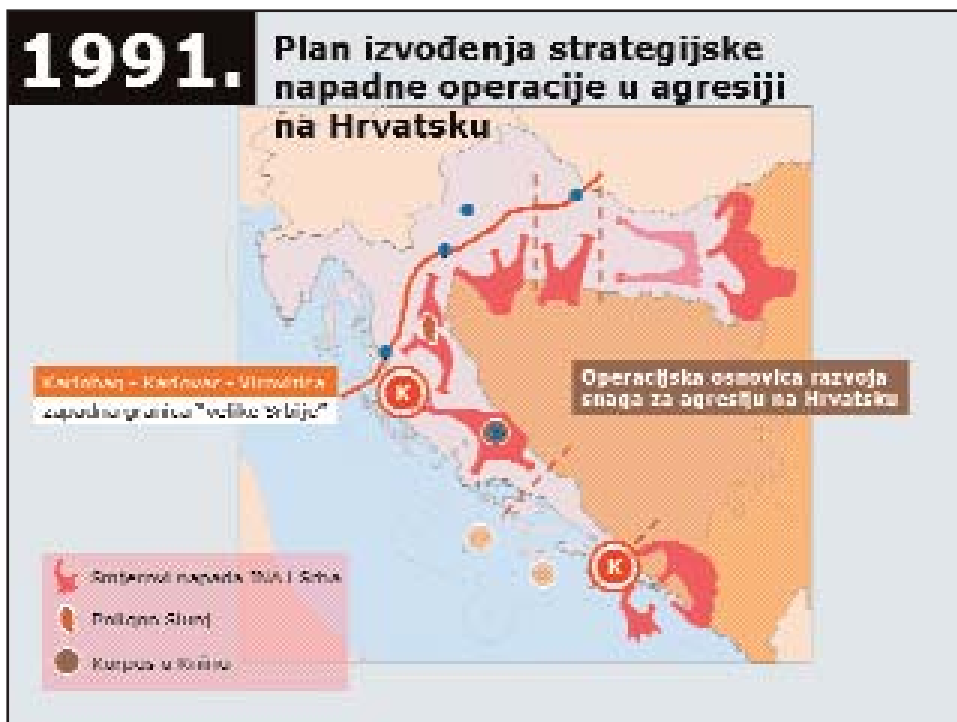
1991.

Plan izvođenja strategijske napadne operacije u agresiji na Hrvatsku

Karlobag – Karlovac – Virovitica

zapadna granica "velike Srbije"

K

Operacijska osnovica razvoja snaga za agresiju na Hrvatsku

K

Smjerovi napada JNA i Srba

Poligon Slunj

Korpus u Kninu